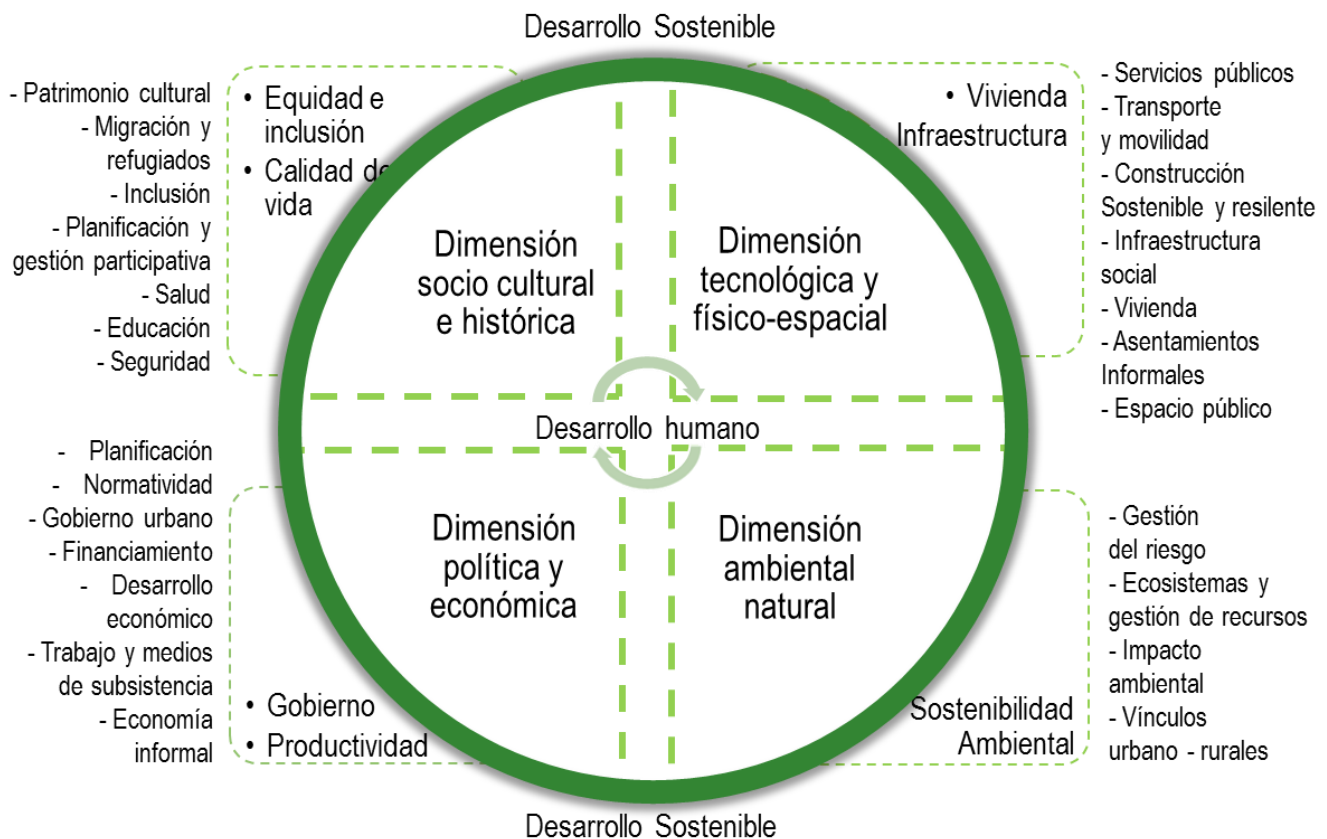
Desarrollo Sostenible

- Patrimonio cultural
- Migración y refugiados
- Inclusión
- Planificación y gestión participativa
- Salud
- Educación
- Seguridad

• Equidad e inclusión
• Calidad de vida

• Vivienda
Infraestructura

- Servicios públicos
- Transporte y movilidad
- Construcción Sostenible y resilente
- Infraestructura social
- Vivienda
- Asentamientos Informales
- Espacio público

Dimensión socio cultural e histórica

Dimensión tecnológica y físico-espacial

Desarrollo humano

Dimensión política y económica

Dimensión ambiental natural

- Planificación
- Normatividad
- Gobierno urbano
- Financiamiento
- Desarrollo económico
- Trabajo y medios de subsistencia
- Economía informal

• Gobierno
• Productividad

Sostenibilidad Ambiental

- Gestión del riesgo
- Ecosistemas y gestión de recursos
- Impacto ambiental
- Vínculos urbano - rurales

Desarrollo Sostenible